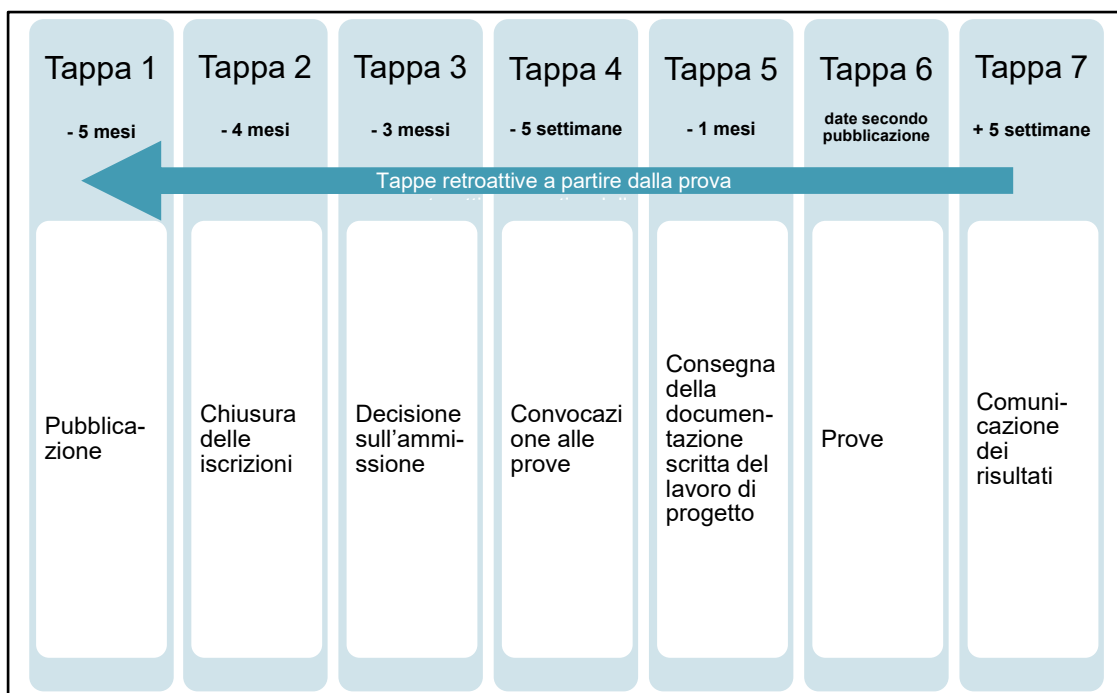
Tappa 1

- 5 mesi

Tappa 2

- 4 mesi

Tappa 3

- 3 messi

Tappa 4

- 5 settimane

Tappa 5

- 1 mesi

Tappa 6

date secondo pubblicazione

Tappa 7

+ 5 settimane

Tappe retroattive a partire dalla prova

Pubblicazione

Chiusura delle iscrizioni

Decisione sull'ammissione

Convocazione alle prove

Consegna della documentazione scritta del lavoro di progetto

Prove

Comunicazione dei risultati